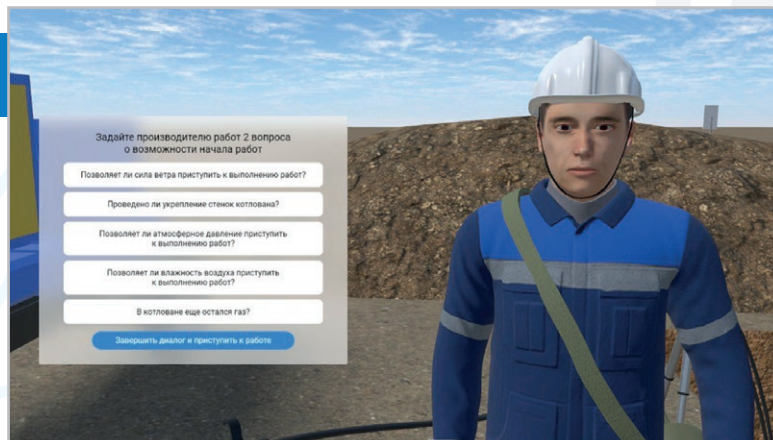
Задайте производителю работ 2 вопроса о возможности начала работ

Позволяет ли сила ветра приступить к выполнению работ?

Проведено ли укрепление стенок котлована?

Позволяет ли атмосферное давление приступить к выполнению работ?

Позволяет ли влажность воздуха приступить к выполнению работ?

В котловане еще остался газ?

Завершить диалог и приступить к работе